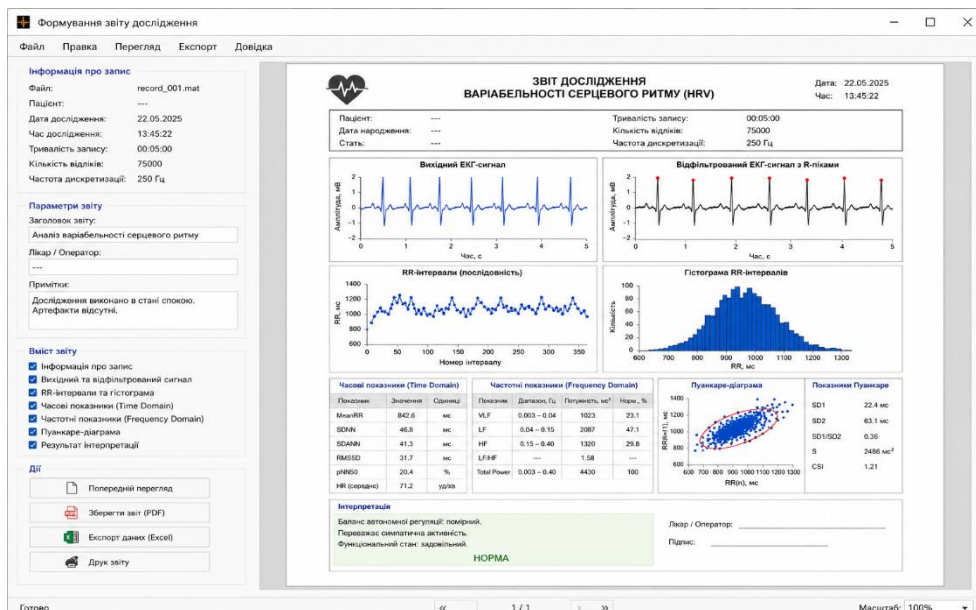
Формування звіту дослідження

Файл Правка Перегляд Експорт Довідка

Інформація про запис
Файл: record_001.mat
Пацієнт: ---
Дата дослідження: 22.05.2025
Час дослідження: 13:45:22
Тривалість запису: 00:05:00
Кількість відліків: 75000
Частота дискретизації: 250 Гц

Параметри звіту
Заголовок звіту:
Аналіз варіабельності серцевого ритму
Лікар / Оператор:
---
Примітки:
Дослідження виконано в стані спокою. Артефакти відсутні.

Вміст звіту
Інформація про запис
Вихідний та відфільтрований сигнал
RR-інтервали та гістограма
Часові показники (Time Domain)
Частотні показники (Frequency Domain)
Пуанкаре-діаграма
Результат інтерпретації

Дії
Попередній перегляд
Зберегти звіт (PDF)
Експорт даних (Excel)
Друк звіту

ЗВІТ ДОСЛІДЖЕННЯ
ВАРІАБЕЛЬНОСТІ СЕРЦЕВОГО РИТМУ (HRV)
Дата: 22.05.2025
Час: 13:45:22

Пацієнт: ---
Дата народження: ---
Стать: ---
Тривалість запису: 00:05:00
Кількість відліків: 75000
Частота дискретизації: 250 Гц

Вихідний ЕКГ-сигнал
Амплітуда, мВ
2 1 0 -1
0 1 2 3 4 5
Час, с

Відфільтрований ЕКГ-сигнал з R-піками
Амплітуда, мВ
2 1 0 -1 -2
0 1 2 3 4 5
Час, с

RR-інтервали (послідовність)
RR, мс
1400 1200 1000 800 600
0 50 100 150 200 250 300 350
Номер інтервалу

Гістограма RR-інтервалів
Кількість
100 80 60 40 20 0
600 700 800 900 1000 1100 1200 1300
RR, мс

Часові показники (Time Domain)
| Показник | Значення | Одиниці |
|---|---|---|
| MeanRR | 842.6 | мс |
| SDNN | 46.8 | мс |
| SDANN | 41.3 | мс |
| RMSSD | 31.7 | мс |
| pNN50 | 20.4 | % |
| HR (середнє) | 71.2 | уд/хв |

Частотні показники (Frequency Domain)
| Показник | Діапазон, Гц | Потужність, мс² | Норм., % |
|---|---|---|---|
| VLF | 0.003 – 0.04 | 1023 | 23.1 |
| LF | 0.04 – 0.15 | 2087 | 47.1 |
| HF | 0.15 – 0.40 | 1320 | 29.8 |
| LF/HF | --- | 1.58 | --- |
| Total Power | 0.003 – 0.40 | 4430 | 100 |

Пуанкаре-діаграма
RR(n+1), мс
1400 1200 1000 800 600
600 700 800 900 1000 1100 1200 1300
RR(n), мс

Показники Пуанкаре
SD1 22.4 мс
SD2 63.1 мс
SD1/SD2 0.36
S 2486 мс²
CSI 1.21

Інтерпретація
Баланс автономної регуляції: помірний.
Переважає симпатична активність.
Функціональний стан: задовільний.
НОРМА

Лікар / Оператор:
Підпис:

Готово
« 1 / 1 »
Масштаб: 100%